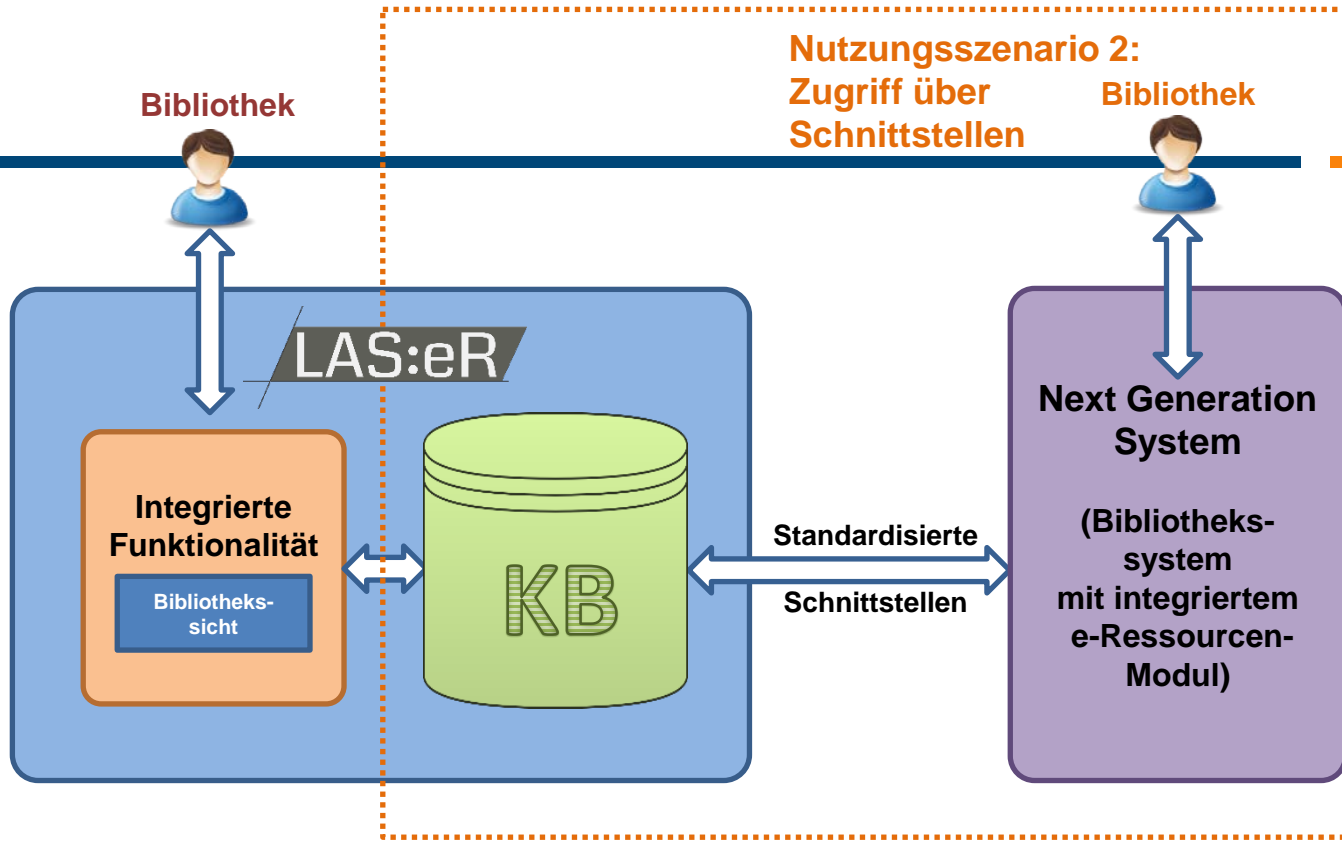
Nutzungsszenario 2: Zugriff über Schnittstellen

Bibliothek

Bibliothek

LAS:eR

Integrierte Funktionalität

Bibliotheks-sicht

KB

Standardisierte

Schnittstellen

Next Generation System

(Bibliotheks-system mit integriertem e-Ressourcen-Modul)